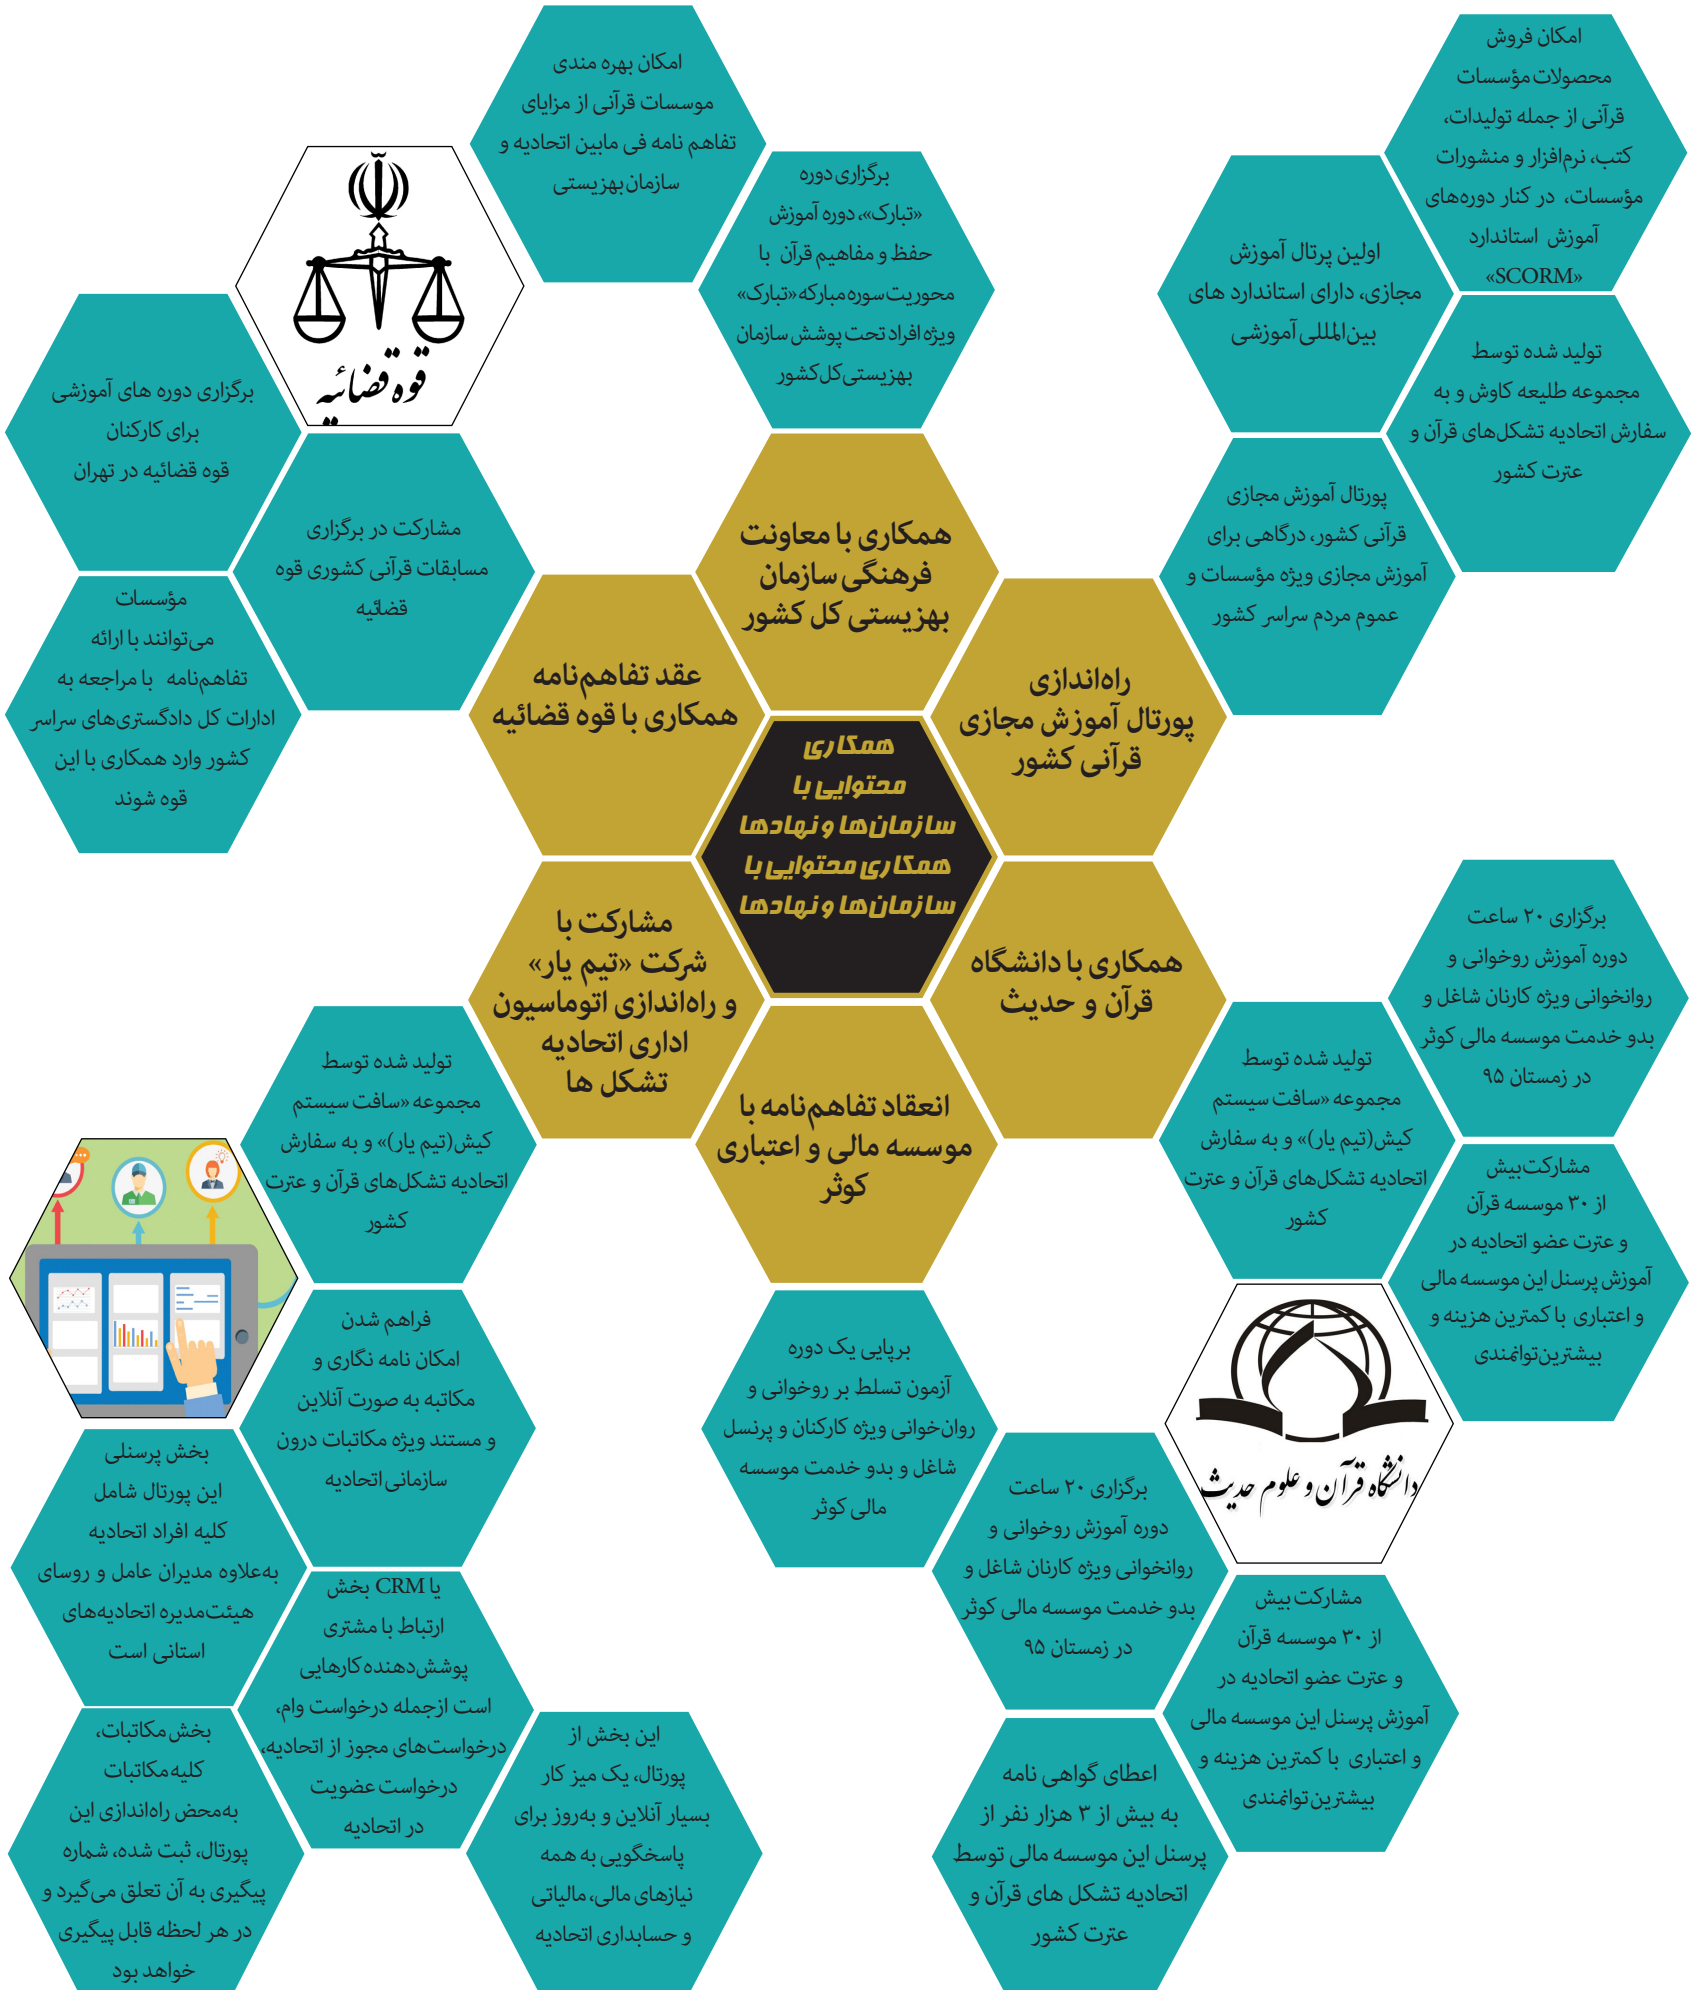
همکاری محتوایی با سازمان‌ها و نهادها
همکاری محتوایی با سازمان‌ها و نهادها

همکاری با معاونت فرهنگی سازمان بهزیستی کل کشور

امکان بهره مندی موسسات قرآنی از مزایای تفاهم نامه فی مابین اتحادیه و سازمان بهزیستی

برگزاری دوره «تبارک»، دوره آموزش حفظ و مفاهیم قرآن با محوریت سوره مبارکه «تبارک» ویژه افراد تحت پوشش سازمان بهزیستی کل کشور

قوه قضائیه

عقد تفاهم‌نامه همکاری با قوه قضائیه

برگزاری دوره های آموزشی برای کارکنان قوه قضائیه در تهران

مشارکت در برگزاری مسابقات قرآنی کشوری قوه قضائیه

مؤسسات می‌توانند با ارائه تفاهم‌نامه با مراجعه به ادارات کل دادگستری‌های سراسر کشور وارد همکاری با این قوه شوند

راه‌اندازی پورتال آموزش مجازی قرآنی کشور

امکان فروش محصولات مؤسسات قرآنی از جمله تولیدات، کتب، نرم‌افزار و منشورات مؤسسات، در کنار دوره‌های آموزش استاندارد «SCORM»

اولین پرتال آموزش مجازی، دارای استاندارد های بین‌المللی آموزشی

تولید شده توسط مجموعه طلیعه کاوش و به سفارش اتحادیه تشکل‌های قرآن و عترت کشور

پورتال آموزش مجازی قرآنی کشور، درگاهی برای آموزش مجازی ویژه مؤسسات و عموم مردم سراسر کشور

همکاری با دانشگاه قرآن و حدیث

برگزاری ۲۰ ساعت دوره آموزش روخوانی و روانخوانی ویژه کاران شاغل و بدو خدمت موسسه مالی کوثر در زمستان ۹۵

تولید شده توسط مجموعه «سافت سیستم کیش(تیم یار)» و به سفارش اتحادیه تشکل‌های قرآن و عترت کشور

مشارکت‌بیش از ۳۰ موسسه قرآن و عترت عضو اتحادیه در آموزش پرسنل این موسسه مالی و اعتباری با کمترین هزینه و بیشترین‌توانمندی

دانشگاه قرآن و علوم حدیث

مشارکت با شرکت «تیم یار» و راه‌اندازی اتوماسیون اداری اتحادیه تشکل ها

تولید شده توسط مجموعه «سافت سیستم کیش(تیم یار)» و به سفارش اتحادیه تشکل‌های قرآن و عترت کشور

فراهم شدن امکان نامه نگاری و مکاتبه به صورت آنلاین و مستند ویژه مکاتبات درون سازمانی اتحادیه

بخش پرسنلی این پورتال شامل کلیه افراد اتحادیه به‌علاوه مدیران عامل و روسای هیئت‌مدیره اتحادیه‌های استانی است

بخش CRM یا ارتباط با مشتری پوشش‌دهنده کارهایی است ازجمله درخواست وام، درخواست‌های مجوز از اتحادیه، درخواست عضویت در اتحادیه

بخش مکاتبات، کلیه مکاتبات به‌محض راه‌اندازی این پورتال، ثبت شده، شماره پیگیری به آن تعلق می‌گیرد و در هر لحظه قابل پیگیری خواهد بود

این بخش از پورتال، یک میز کار بسیار آنلاین و به‌روز برای پاسخگویی به همه نیازهای مالی، مالیاتی و حسابداری اتحادیه

انعقاد تفاهم‌نامه با موسسه مالی و اعتباری کوثر

برپایی یک دوره آزمون تسلط بر روخوانی و روان‌خوانی ویژه کارکنان و پرنسل شاغل و بدو خدمت موسسه مالی کوثر

برگزاری ۲۰ ساعت دوره آموزش روخوانی و روانخوانی ویژه کارانان شاغل و بدو خدمت موسسه مالی کوثر در زمستان ۹۵

مشارکت بیش از ۳۰ موسسه قرآن و عترت عضو اتحادیه در آموزش پرسنل این موسسه مالی و اعتباری با کمترین هزینه و بیشترین توانمندی

اعطای گواهی نامه به بیش از ۳ هزار نفر از پرسنل این موسسه مالی توسط اتحادیه تشکل های قرآن و عترت کشور